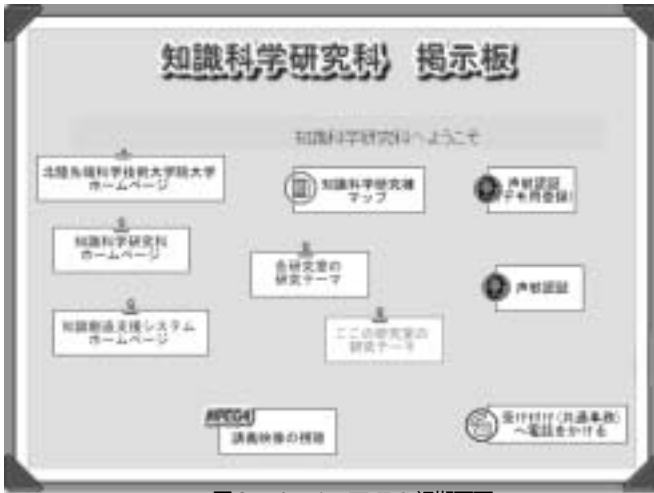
知識科学研究科 掲示板!

知識科学研究科へようこそ

北陸先端科学技術大学院大学 ホームページ

知識科学研究科 ホームページ

知識創造支援システム ホームページ

知識科学研究棟 マップ

各研究室の 研究テーマ

ここの研究室の 研究テーマ

声紋認証 (アキ用登録)

声紋認証

MPEG4 講義映像の視聴

受け付け(共通事務) へ電話をかける

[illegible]